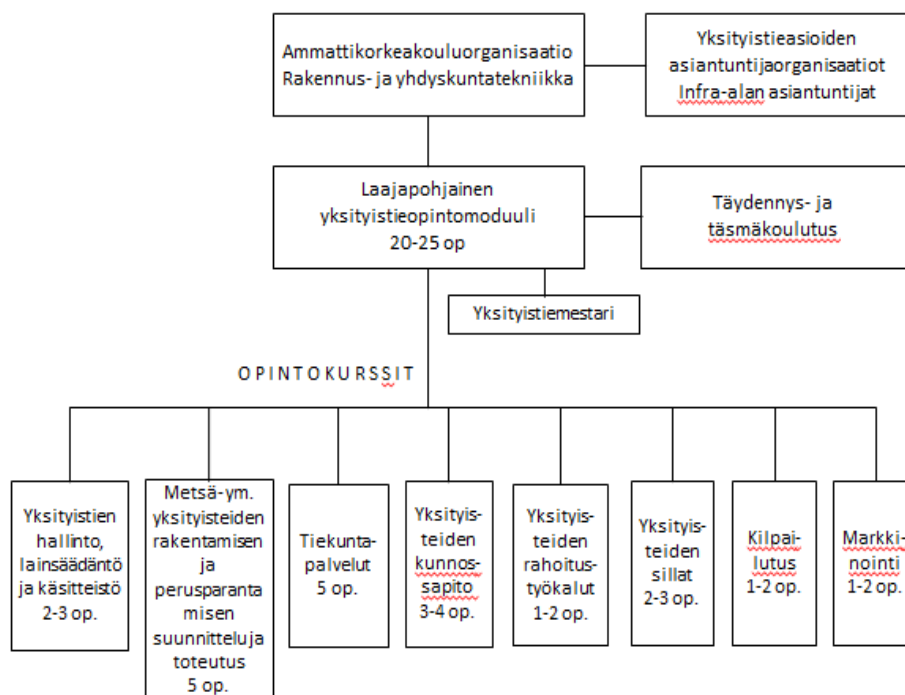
Ammattikorkeakoulorganisaatio
Rakennus- ja yhdyskuntatekniikka

Yksityistieasioiden
asiantuntijaorganisaatiot
Infra-alan asiantuntijat

Laajapohjainen
yksityistieopintomoduuli
20-25 op

Täydennys- ja
täsmäkoulutus

Yksityistiemestari

OPINTOKURSSIT

Yksityistien
hallinto,
lainsäädäntö
ja käsitteistö
2-3 op.

Metsä-ym.
yksityisteiden
rakentamisen
ja
perusparantamisen
suunnitteluja
toteutus
5 op.

Tiekuntapalvelut
5 op.

Yksityisteiden
kunnossapito
3-4 op.

Yksityisteiden
rahoitustyökalut
1-2 op.

Yksityisteiden
sillat
2-3 op.

Kilpailutus
1-2 op.

Markkinointi
1-2 op.